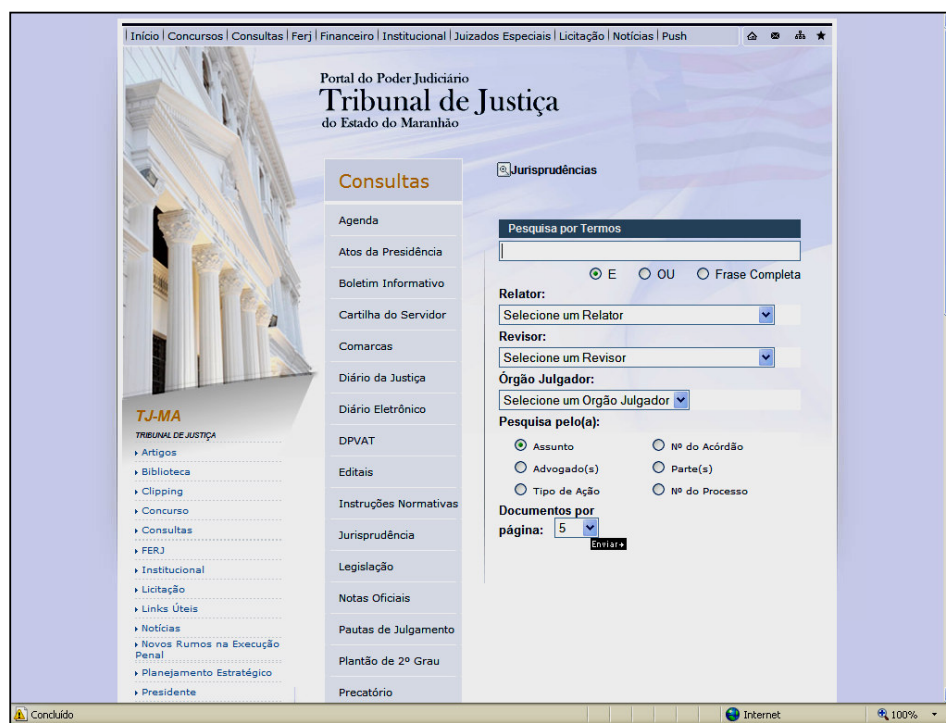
| Início | Concursos | Consultas | Ferj | Financeiro | Institucional | Juizados Especiais | Licitação | Notícias | Push

Portal do Poder Judiciário
Tribunal de Justiça
do Estado do Maranhão

Consultas

Agenda
Atos da Presidência
Boletim Informativo
Cartilha do Servidor
Comarcas
Diário da Justiça
Diário Eletrônico
DPVAT
Editais
Instruções Normativas
Jurisprudência
Legislação
Notas Oficiais
Pautas de Julgamento
Plantão de 2º Grau
Precatório

Jurisprudências

Pesquisa por Termos

E OU Frase Completa

Relator:
Selecione um Relator

Revisor:
Selecione um Revisor

Órgão Julgador:
Selecione um Orgão Julgador

Pesquisa pelo(a):
Assunto
Nº do Acórdão
Advogado(s)
Parte(s)
Tipo de Ação
Nº do Processo

Documentos por página: 5
Enviar

TJ-MA
TRIBUNAL DE JUSTIÇA
Artigos
Biblioteca
Clipping
Concurso
Consultas
FERJ
Institucional
Licitação
Links Úteis
Notícias
Novos Rumos na Execução Penal
Planejamento Estratégico
Presidente

Concluído
Internet
100%